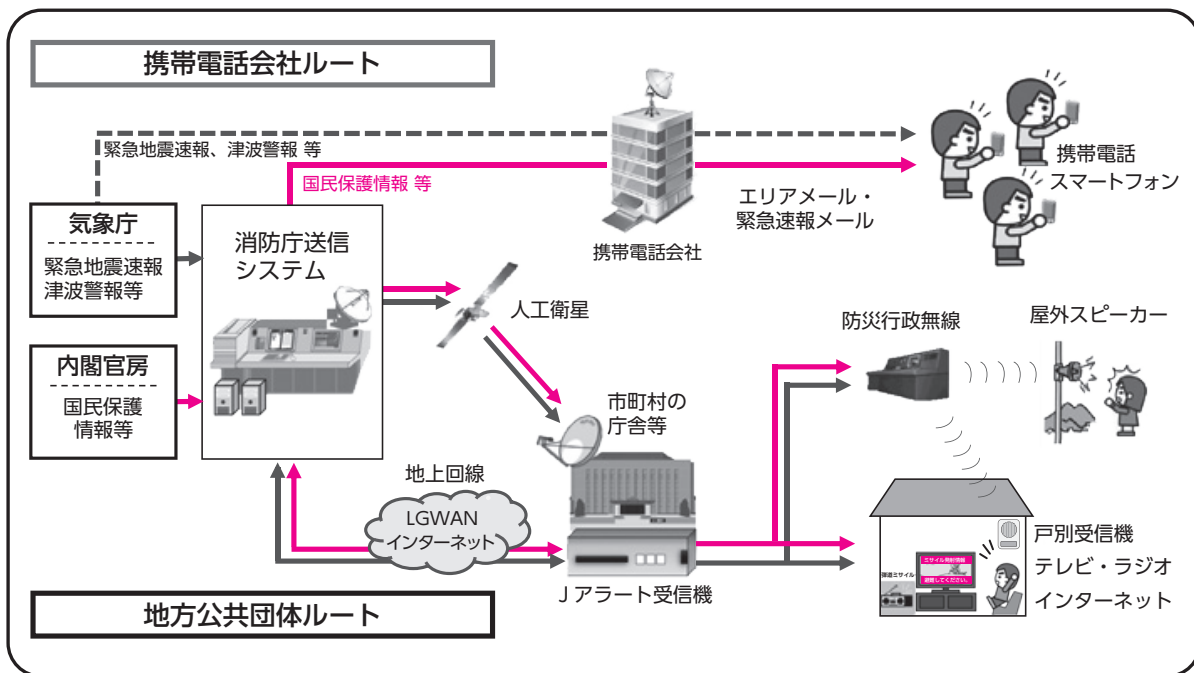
携帯電話会社ルート

緊急地震速報、津波警報 等

国民保護情報 等

気象庁
緊急地震速報
津波警報等

消防庁送信システム

携帯電話会社

エリアメール・
緊急速報メール

携帯電話
スマートフォン

人工衛星

防災行政無線

屋外スピーカー

内閣官房
国民保護
情報等

市町村の
庁舎等

地上回線

LGWAN
インターネット

戸別受信機
テレビ・ラジオ
インターネット

Ｊアラート受信機

地方公共団体ルート